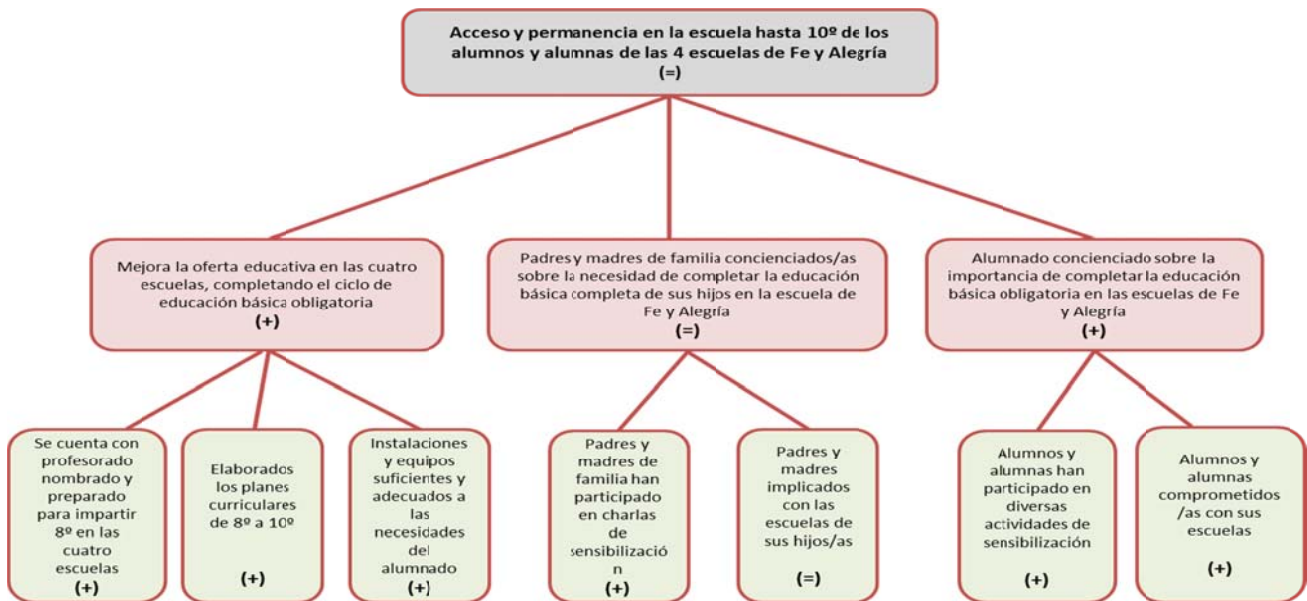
Acceso y permanencia en la escuela hasta 10º de los alumnos y alumnas de las 4 escuelas de Fe y Alegría
(=)

Mejora la oferta educativa en las cuatro escuelas, completando el ciclo de educación básica obligatoria
(+)

Padres y madres de familia concienciados/as sobre la necesidad de completar la educación básica completa de sus hijos en la escuela de Fe y Alegría
(=)

Alumnado concienciado sobre la importancia de completar la educación básica obligatoria en las escuelas de Fe y Alegría
(+)

Se cuenta con profesorado nombrado y preparado para impartir 8º en las cuatro escuelas
(+)

Elaborados los planes curriculares de 8º a 10º
(+)

Instalaciones y equipos suficientes y adecuados a las necesidades del alumnado
(+)

Padres y madres de familia han participado en charlas de sensibilización
(+)

Padres y madres implicados con las escuelas de sus hijos/as
(=)

Alumnos y alumnas han participado en diversas actividades de sensibilización
(+)

Alumnos y alumnas comprometidos /as con sus escuelas
(+)